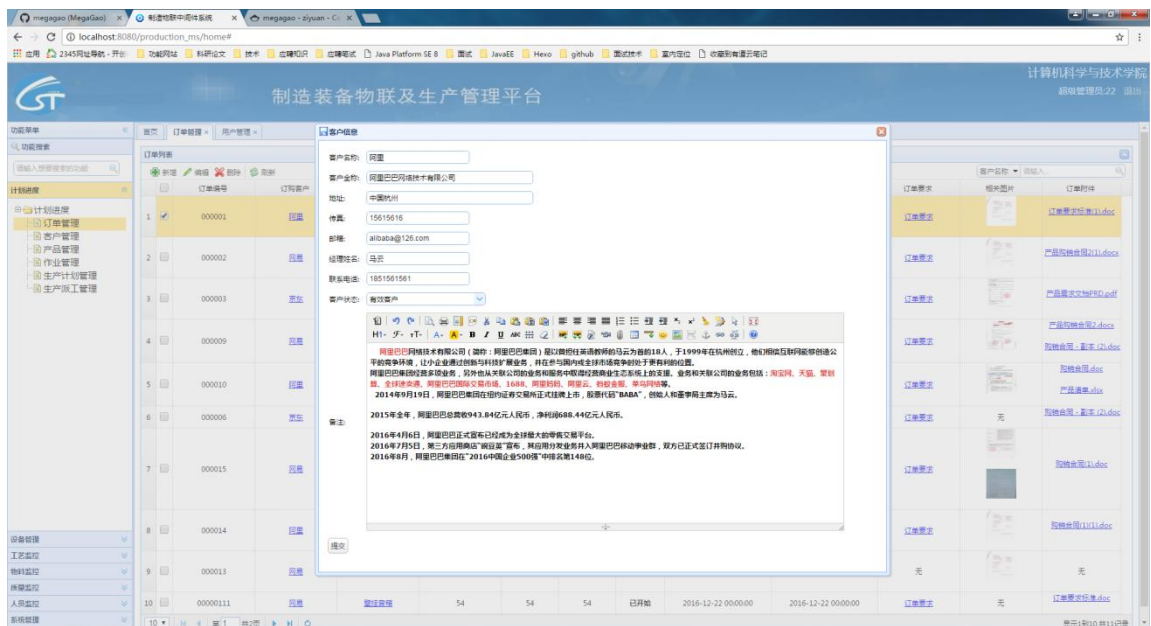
megagao (MegaGao) × 制造物联中间件系统 × megagao - ziyuan - C ×

localhost:8080/production_ms/home#

应用 2345网址导航 - 开创 功能网站 科研论文 技术 应聘知识 应聘笔试 Java Platform SE 8 面试 JavaEE Hexo github 面试技术 室内定位 收藏到有道云笔记

计算机科学与技术学院
超级管理员:22 退出

制造装备物联及生产管理平台

功能菜单
功能搜索
请输入想要搜索的功能
计划进度
计划进度
订单管理
客户管理
产品管理
作业管理
生产计划管理
生产派工管理

设备管理
工艺监控
物料监控
质量监控
人员监控
系统管理

首页 订单管理 × 用户管理 ×
订单列表
新增 编辑 删除 刷新

| | 订单编号 | 订购客户 |
|---|---|---|
| 1 | 000001 | 阿里 |
| 2 | 000002 | 阿里 |
| 3 | 000003 | 京东 |
| 4 | 000009 | 阿里 |
| 5 | 000010 | 阿里 |
| 6 | 000006 | 京东 |
| 7 | 000015 | 阿里 |
| 8 | 000014 | 阿里 |
| 9 | 000013 | 阿里 |
| 10 | 00000111 | 阿里 |

10 第1 共2页

客户名称 请输入

| 订单要求 | 相关图片 | 订单附件 |
|---|---|---|
| 订单要求 | | 订单要求标准(1).doc |
| 订单要求 | | 产品购销合同2(1).docx |
| 订单要求 | | 产品需求文档PRD.pdf |
| 订单要求 | | 产品购销合同2.docx 购销合同 - 副本 (2).doc |
| 订单要求 | | 购销合同.doc 产品清单.xlsx |
| 订单要求 | 无 | 购销合同 - 副本 (2).doc |
| 订单要求 | | 购销合同(1).doc |
| 订单要求 | | 购销合同(1)(1).doc |
| 无 | | 无 |
| 订单要求 | 无 | 订单要求标准.doc |

量佳套装 54 54 54 已开始 2016-12-22 00:00:00 2016-12-22 00:00:00

显示1到10,共11记录

客户信息
客户名称: 阿里
客户全称: 阿里巴巴网络技术有限公司
地址: 中国杭州
传真: 15615616
邮箱: alibaba@126.com
经理姓名: 马云
联系电话: 1851561561
客户状态: 有效客户
备注:
H1- 字- T- A- A- B I U

阿里巴巴网络技术有限公司（简称：阿里巴巴集团）是以曾担任英语教师的马云为首的18人，于1999年在杭州创立，他们相信互联网能够创造公平的竞争环境，让小企业通过创新与科技扩展业务，并在参与国内或全球市场竞争时处于更有利的位置。
阿里巴巴集团经营多项业务，另外也从关联公司的业务和服务中取得经营商业生态系统上的支援。业务和关联公司的业务包括：淘宝网、天猫、聚划算、全球速卖通、阿里巴巴国际交易市场、1688、阿里妈妈、阿里云、蚂蚁金服、菜鸟网络等。
2014年9月19日，阿里巴巴集团在纽约证券交易所正式挂牌上市，股票代码"BABA"，创始人和董事局主席为马云。

2015年全年，阿里巴巴总营收943.84亿元人民币，净利润688.44亿元人民币。

2016年4月6日，阿里巴巴正式宣布已经成为全球最大的零售交易平台。
2016年7月5日，第三方应用商店"豌豆荚"宣布，其应用分发业务并入阿里巴巴移动事业群，双方已正式签订并购协议。
2016年8月，阿里巴巴集团在"2016中国企业500强"中排名第148位。

提交